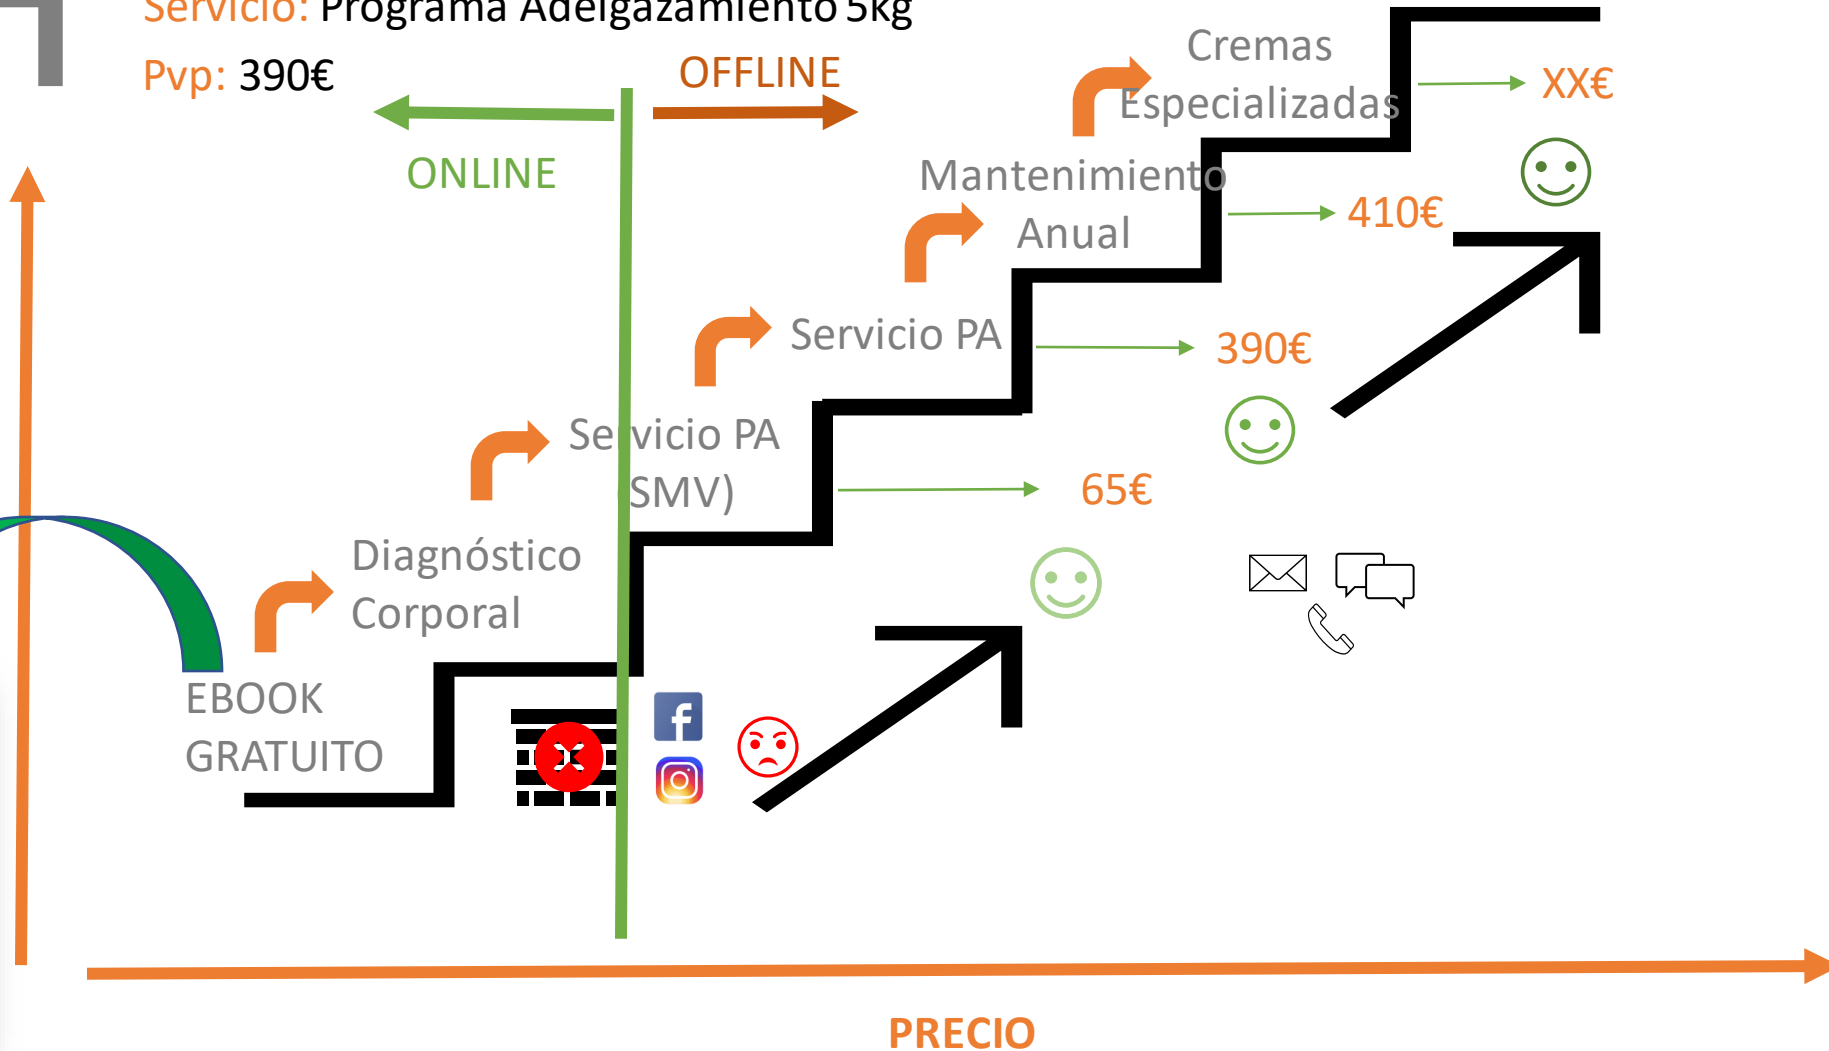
Servicio: Programa Adelgazamiento 5kg
Pvp: 390€

ONLINE
OFFLINE

Cremas Especializadas
XX€

Mantenimiento Anual
410€

Servicio PA
390€

Servicio PA (SMV)
65€

Diagnóstico Corporal

EBOOK GRATUITO

PRECIO